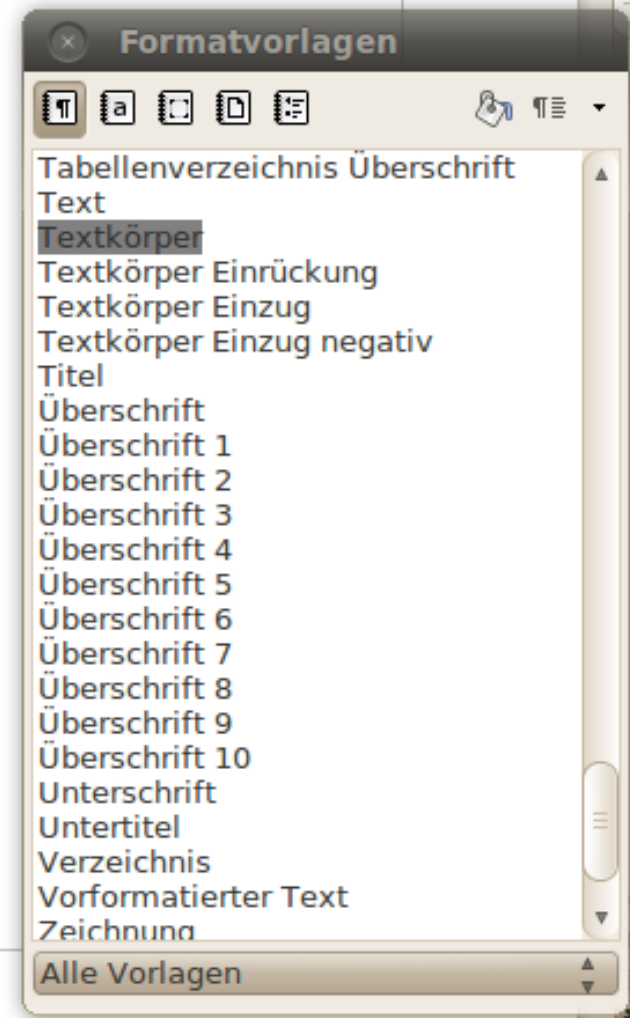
Formatvorlagen

Tabellenverzeichnis Überschrift
Text
Textkörper
Textkörper Einrückung
Textkörper Einzug
Textkörper Einzug negativ
Titel
Überschrift
Überschrift 1
Überschrift 2
Überschrift 3
Überschrift 4
Überschrift 5
Überschrift 6
Überschrift 7
Überschrift 8
Überschrift 9
Überschrift 10
Unterschrift
Untertitel
Verzeichnis
Vorformatierter Text
Zeichnung

Alle Vorlagen